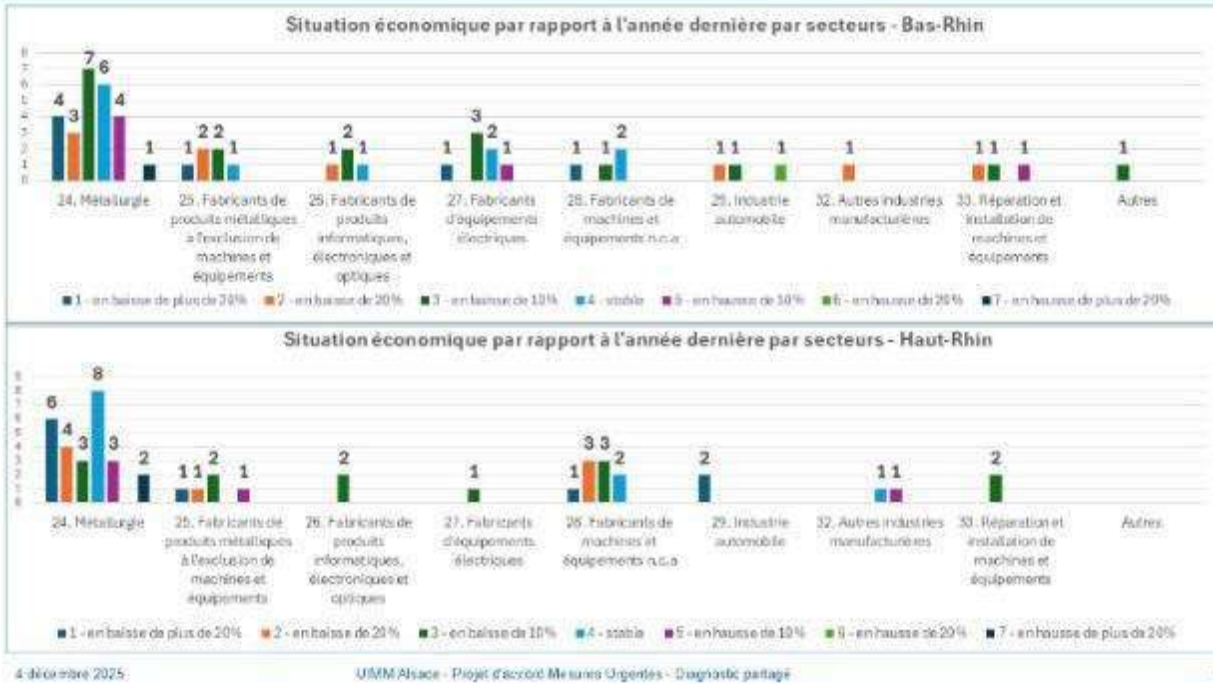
Situation économique par rapport à l'année dernière par secteurs - Bas-Rhin

8
7
6
5
4
3
2
1
0

4 3 7 6 4 1
1 2 2 1
1 2 1
1 3 2 1
1 1 2
1 1 1
1
1 1 1
1

24. Métallurgie
25. Fabricants de produits métalliques à l'exclusion de machines et équipements
26. Fabricants de produits informatiques, électroniques et optiques
27. Fabricants d'équipements électriques
28. Fabricants de machines et équipements n.c.a
29. Industrie automobile
32. Autres industries manufacturières
33. Réparation et installation de machines et équipements
Autres

1 - en baisse de plus de 20% 2 - en baisse de 20% 3 - en baisse de 10% 4 - stable 5 - en hausse de 10% 6 - en hausse de 20% 7 - en hausse de plus de 20%

Situation économique par rapport à l'année dernière par secteurs - Haut-Rhin

9
8
7
6
5
4
3
2
1
0

6 4 3 8 3 2
1 1 2 1
2
1
1 3 3 2
2
1 1
2

24. Métallurgie
25. Fabricants de produits métalliques à l'exclusion de machines et équipements
26. Fabricants de produits informatiques, électroniques et optiques
27. Fabricants d'équipements électriques
28. Fabricants de machines et équipements n.c.a
29. Industrie automobile
32. Autres industries manufacturières
33. Réparation et installation de machines et équipements
Autres

1 - en baisse de plus de 20% 2 - en baisse de 20% 3 - en baisse de 10% 4 - stable 5 - en hausse de 10% 6 - en hausse de 20% 7 - en hausse de plus de 20%

4 décembre 2025
UIMM Alsace - Projet d'accord Mesures Urgentes - Diagnostic partagé